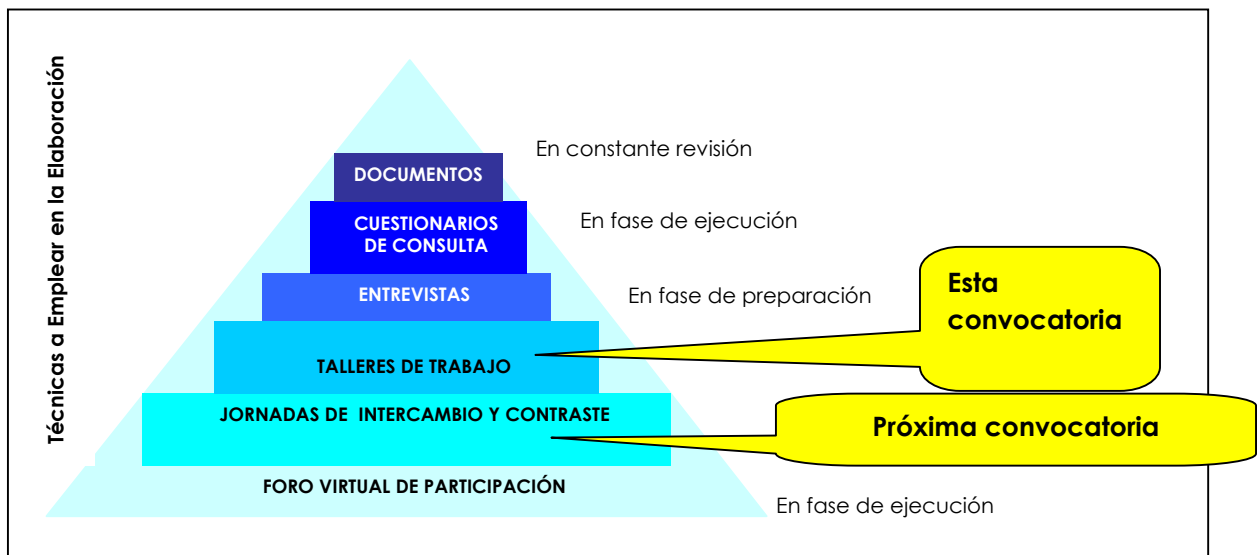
Técnicas a Emplear en la Elaboración

DOCUMENTOS
En constante revisión

CUESTIONARIOS DE CONSULTA
En fase de ejecución

ENTREVISTAS
En fase de preparación

Esta convocatoria

TALLERES DE TRABAJO

JORNADAS DE INTERCAMBIO Y CONTRASTE

Próxima convocatoria

FORO VIRTUAL DE PARTICIPACIÓN
En fase de ejecución